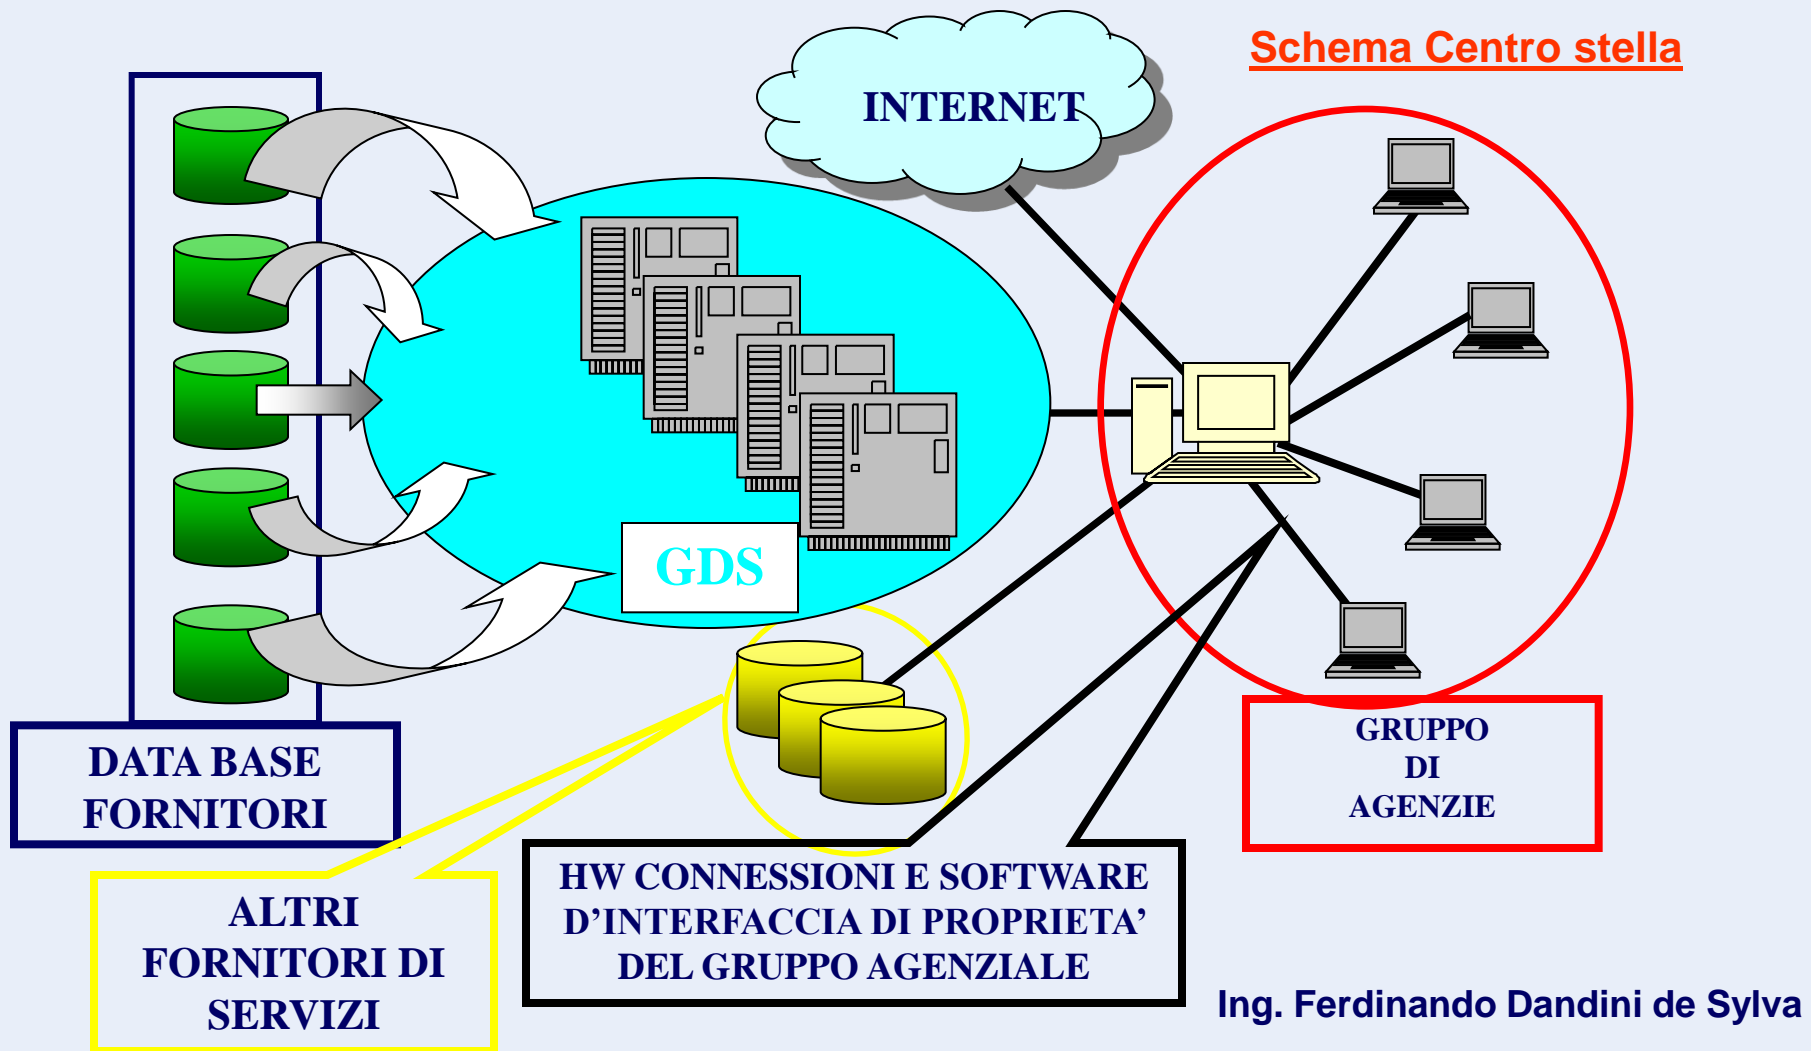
Schema Centro stella

INTERNET

GDS

DATA BASE FORNITORI

GRUPPO DI AGENZIE

ALTRI FORNITORI DI SERVIZI

HW CONNESSIONI E SOFTWARE D'INTERFACCIA DI PROPRIETA' DEL GRUPPO AGENZIALE

Ing. Ferdinando Dandini de Sylva